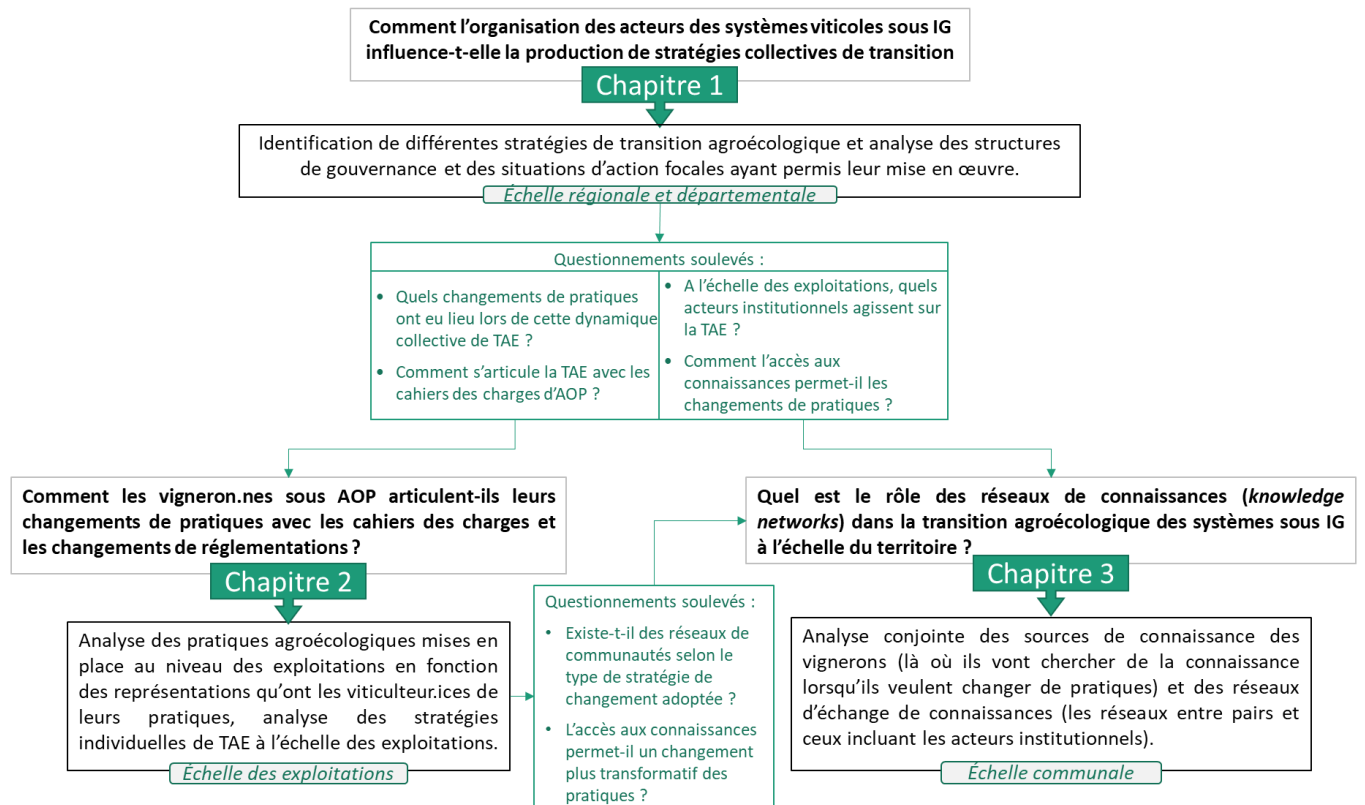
Comment l'organisation des acteurs des systèmes viticoles sous IG influence-t-elle la production de stratégies collectives de transition

Chapitre 1

Identification de différentes stratégies de transition agroécologique et analyse des structures de gouvernance et des situations d'action focales ayant permis leur mise en œuvre.

Échelle régionale et départementale

Questionnements soulevés :

• Quels changements de pratiques ont eu lieu lors de cette dynamique collective de TAE ?
• Comment s'articule la TAE avec les cahiers des charges d'AOP ?

• A l'échelle des exploitations, quels acteurs institutionnels agissent sur la TAE ?
• Comment l'accès aux connaissances permet-il les changements de pratiques ?

Comment les vigneron.nes sous AOP articulent-ils leurs changements de pratiques avec les cahiers des charges et les changements de réglementations ?

Chapitre 2

Analyse des pratiques agroécologiques mises en place au niveau des exploitations en fonction des représentations qu'ont les viticulteur.ices de leurs pratiques, analyse des stratégies individuelles de TAE à l'échelle des exploitations.

Échelle des exploitations

Questionnements soulevés :

• Existe-t-il des réseaux de communautés selon le type de stratégie de changement adoptée ?
• L'accès aux connaissances permet-il un changement plus transformatif des pratiques ?

Quel est le rôle des réseaux de connaissances (*knowledge networks*) dans la transition agroécologique des systèmes sous IG à l'échelle du territoire ?

Chapitre 3

Analyse conjointe des sources de connaissance des vignerons (là où ils vont chercher de la connaissance lorsqu'ils veulent changer de pratiques) et des réseaux d'échange de connaissances (les réseaux entre pairs et ceux incluant les acteurs institutionnels).

Échelle communale